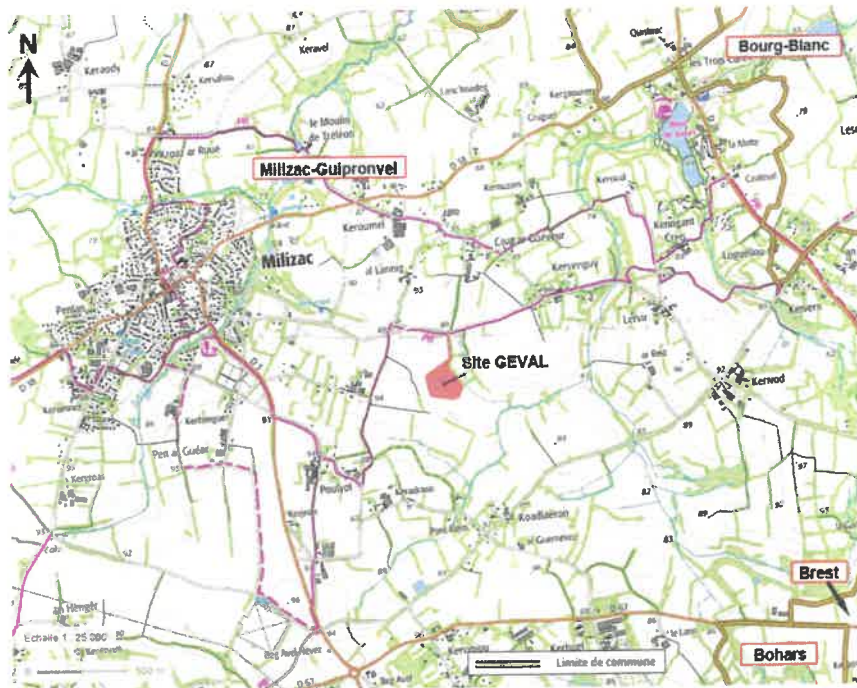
N

Bourg-Blanc

Milizac-Guipronvel

Milizac

Site GEVAL

Brest

Bohars

Keravel

Kerhuel

Le Moulin de Tréléon

Kerzoumel

Croas ar Guevenez

Kervengoy

Lervar

Kerwod

Keroudy

Penlan

Pen ar Guear

Poulyot

Kerdalaun

Koadlaeron

Lann Souden

Kersaint

Kerivin

Kerlaouen

Kerdiel

Logelloù

Kevers

Les Trois Curés

La Motte

Keroulé

Kergroas

Hengoat

Guernevez

Quintinic

Echelle 1 : 25 000

500 m

Limite de commune

Lesc